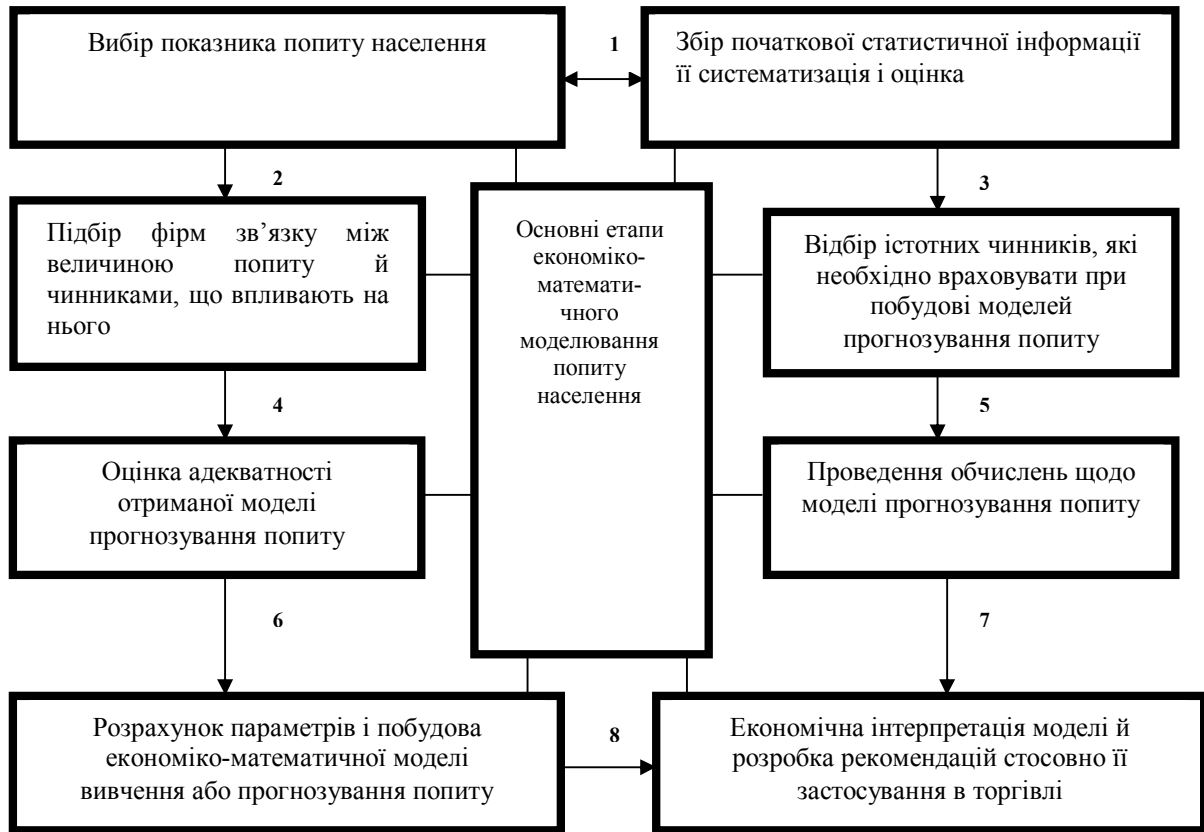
Вибір показника попиту населення

1

Збір початкової статистичної інформації її систематизація і оцінка

2

3

Підбір фірм зв’язку між величиною попиту й чинниками, що впливають на нього

Основні етапи економіко-математичного моделювання попиту населення

Відбір істотних чинників, які необхідно враховувати при побудові моделей прогнозування попиту

4

5

Оцінка адекватності отриманої моделі прогнозування попиту

Проведення обчислень щодо моделі прогнозування попиту

6

7

Розрахунок параметрів і побудова економіко-математичної моделі вивчення або прогнозування попиту

8

Економічна інтерпретація моделі й розробка рекомендацій стосовно її застосування в торгівлі